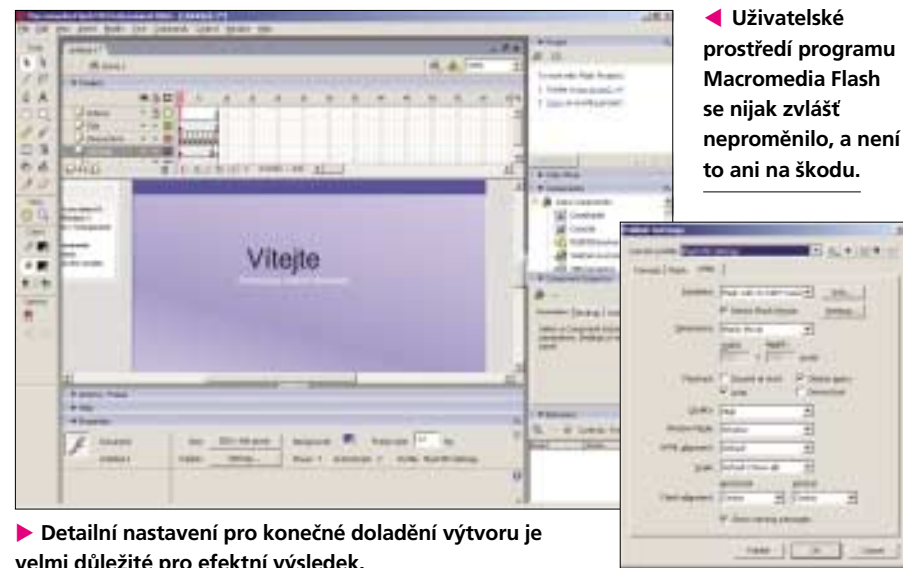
◀ Uživatelské prostředí programu Macromedia Flash se nijak zvlášť neproměnilo, a není to ani na škodu.

Vítejte

▶ Detailní nastavení pro konečné doladění výtvoru je velmi důležité pro efektní výsledek.